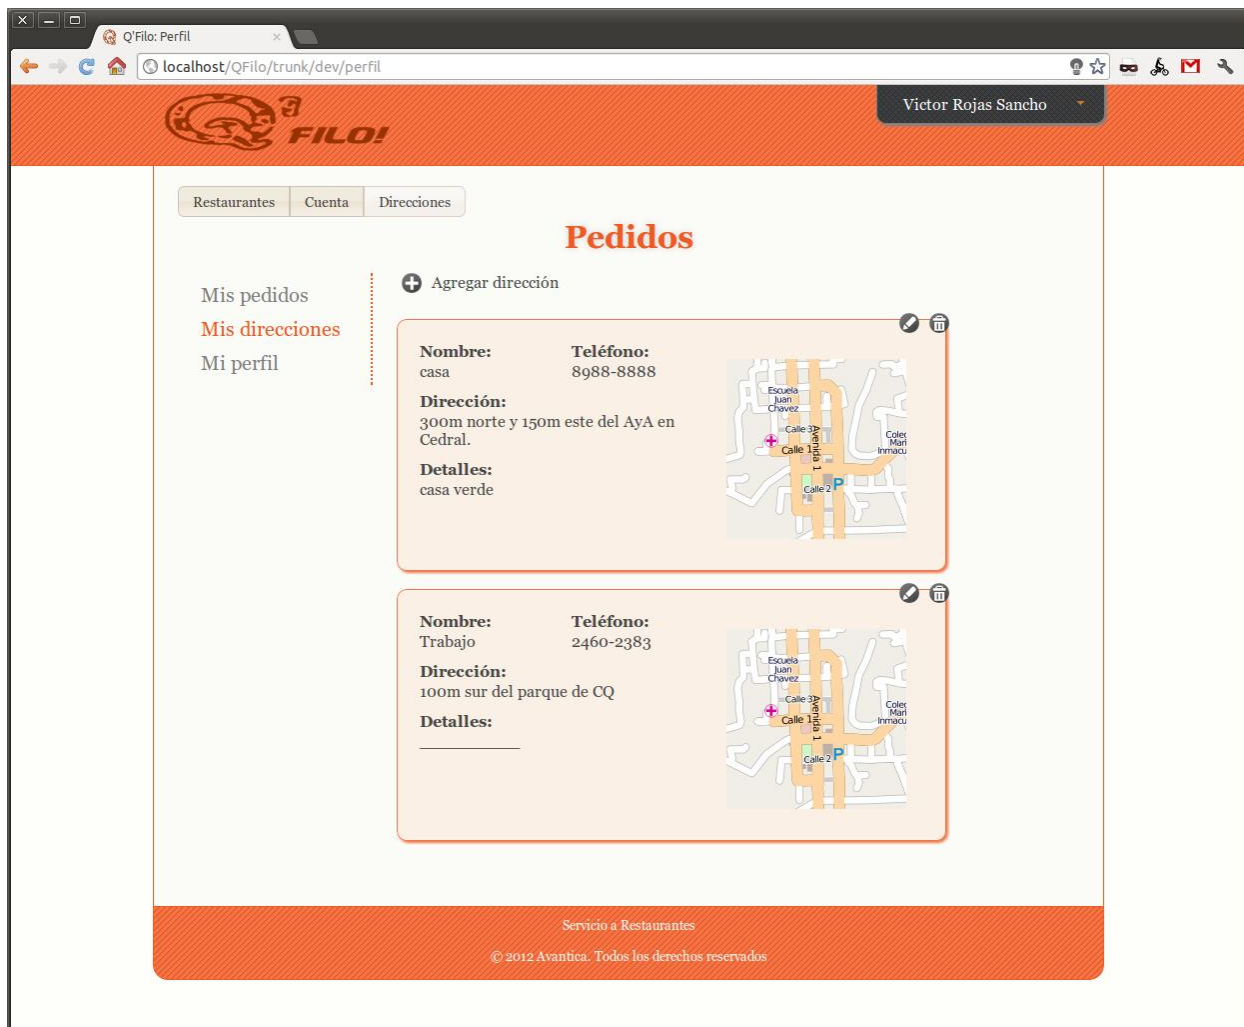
Q'Filo: Perfil

localhost/QFilo/trunk/dev/perfil

FILO!

Victor Rojas Sancho

Restaurantes | Cuenta | Direcciones

Pedidos

Mis pedidos
Mis direcciones
Mi perfil

Agregar dirección

Nombre:
casa

Teléfono:
8988-8888

Dirección:
300m norte y 150m este del AyA en Cedral.

Detalles:
casa verde

Escuela Juan Chavez
Calle 3
Calle 1
Avenida 1
Calle 2
P
Coleg Mari Inmacu

Nombre:
Trabajo

Teléfono:
2460-2383

Dirección:
100m sur del parque de CQ

Detalles:

Escuela Juan Chavez
Calle 3
Calle 1
Avenida 1
Calle 2
P
Coleg Mari Inmacu

Servicio a Restaurantes

© 2012 Avantica. Todos los derechos reservados